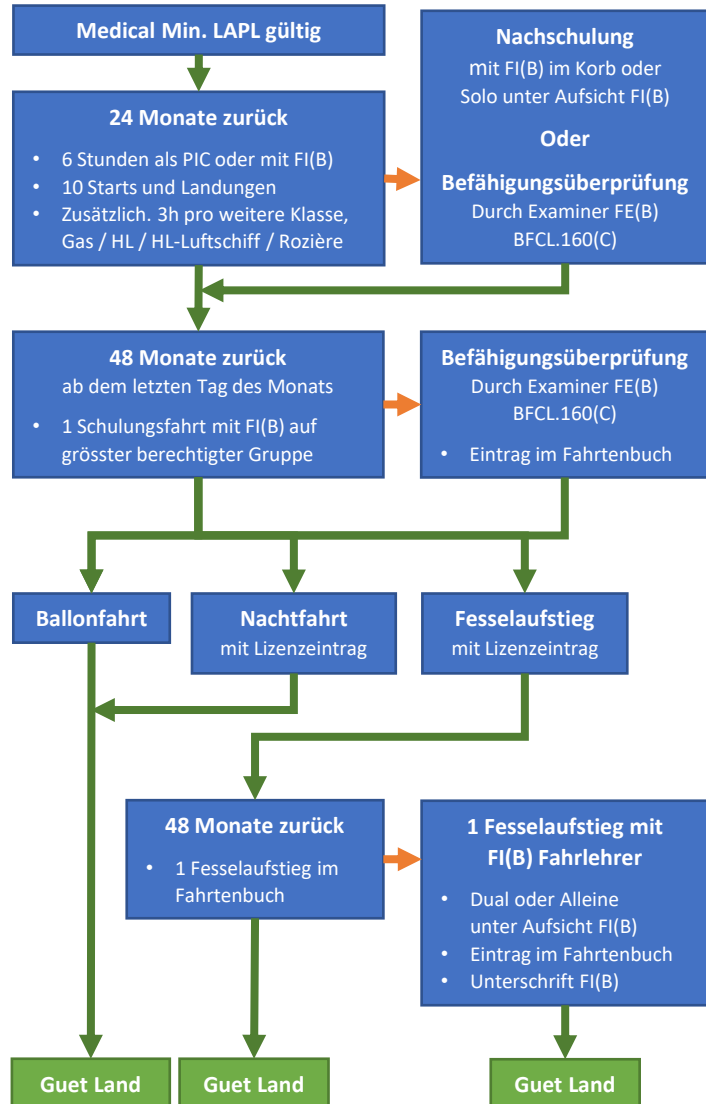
Medical Min. LAPL gültig

24 Monate zurück

- 6 Stunden als PIC oder mit FI(B)
- 10 Starts und Landungen
- Zusätzlich. 3h pro weitere Klasse, Gas / HL / HL-Luftschiff / Rozière

Nachschulung
mit FI(B) im Korb oder Solo unter Aufsicht FI(B)
Oder
Befähigungsüberprüfung
Durch Examiner FE(B)
BFCL.160(C)

48 Monate zurück
ab dem letzten Tag des Monats

- 1 Schulungsfahrt mit FI(B) auf grösster berechtigter Gruppe

Befähigungsüberprüfung
Durch Examiner FE(B)
BFCL.160(C)

- Eintrag im Fahrtenbuch

Ballonfahrt

Nachtfahrt
mit Lizenzeintrag

Fesselaufstieg
mit Lizenzeintrag

48 Monate zurück

- 1 Fesselaufstieg im Fahrtenbuch

1 Fesselaufstieg mit FI(B) Fahrlehrer

- Dual oder Alleine unter Aufsicht FI(B)
- Eintrag im Fahrtenbuch
- Unterschrift FI(B)

Guet Land

Guet Land

Guet Land